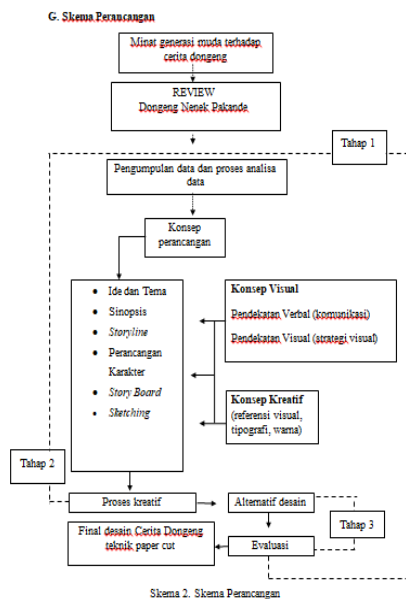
G. Skema Perancangan

Minat generasi muda terhadap cerita dongeng

REVIEW
Dongeng Nenek Pakande

Tahap 1

Pengumpulan data dan proses analisa data

Konsep perancangan

- Ide dan Tema
- Sinopsis
- *Storyline*
- Perancangan Karakter
- *Story Board*
- *Sketching*

**Konsep Visual**

Pendekatan Verbal (komunikasi)

Pendekatan Visual (strategi visual)

**Konsep Kreatif**
(referensi visual, tipografi, warna)

Tahap 2

Proses kreatif

Alternatif desain

Tahap 3

Final desain Cerita Dongeng teknik paper cut

Evaluasi

Skema 2. Skema Perancangan